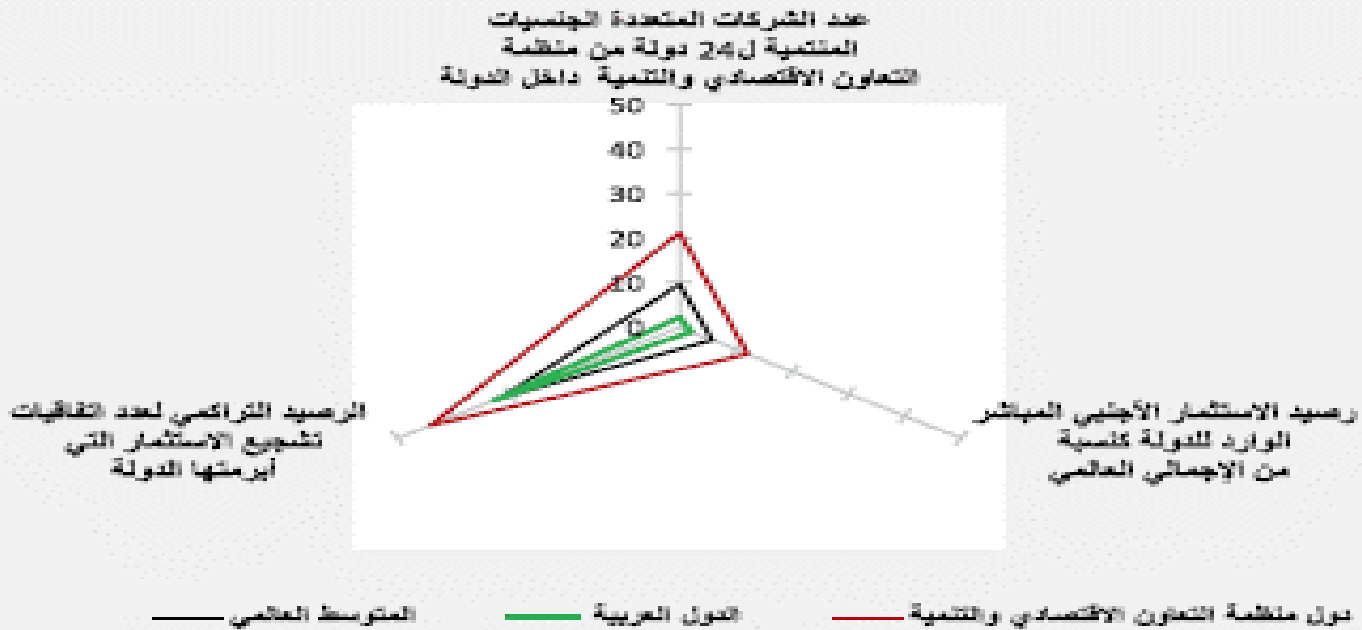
عدد الشركات المتعددة الجنسيات المنتمية لـ24 دولة من منظمة التعاون الاقتصادي والتنمية داخل الدولة

50
40
30
20
10
0

رصيد الاستثمار الأجنبي المباشر الوارد للدولة كنسبة من الإجمالي العالمي

الرصيد التراكمي لعدد اتفاقيات تشجيع الاستثمار التي أبرمتها الدولة

دول منظمة التعاون الاقتصادي والتنمية
الدول العربية
المتوسط العالمي